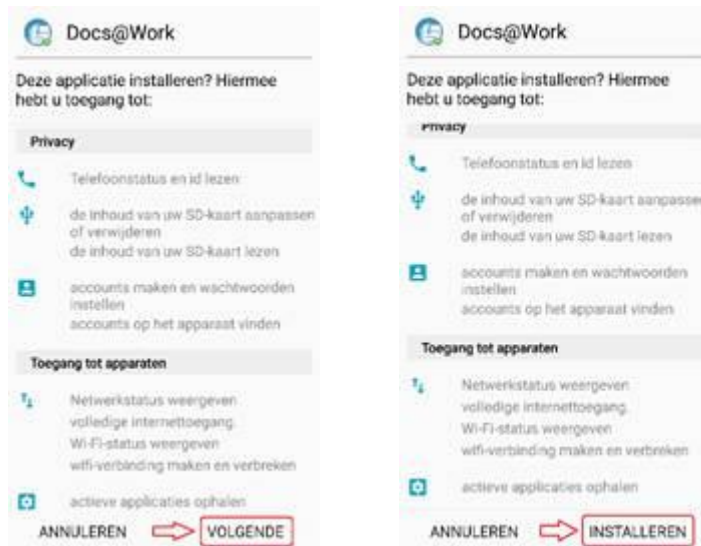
Docs@Work

Deze applicatie installeren? Hiermee hebt u toegang tot:

Privacy

Telefoonstatus en id lezen

de inhoud van uw SD-kaart aanpassen of verwijderen
de inhoud van uw SD-kaart lezen

accounts maken en wachtwoorden instellen
accounts op het apparaat vinden

Toegang tot apparaten

Netwerkstatus weergeven
volledige internettoegang
Wi-Fi-status weergeven
wifi-verbinding maken en verbreken

actieve applicaties ophalen

ANNULEREN VOLGENDE

Docs@Work

Deze applicatie installeren? Hiermee hebt u toegang tot:

Privacy

Telefoonstatus en id lezen

de inhoud van uw SD-kaart aanpassen of verwijderen
de inhoud van uw SD-kaart lezen

accounts maken en wachtwoorden instellen
accounts op het apparaat vinden

Toegang tot apparaten

Netwerkstatus weergeven
volledige internettoegang
Wi-Fi-status weergeven
wifi-verbinding maken en verbreken

actieve applicaties ophalen

ANNULEREN INSTALLEREN